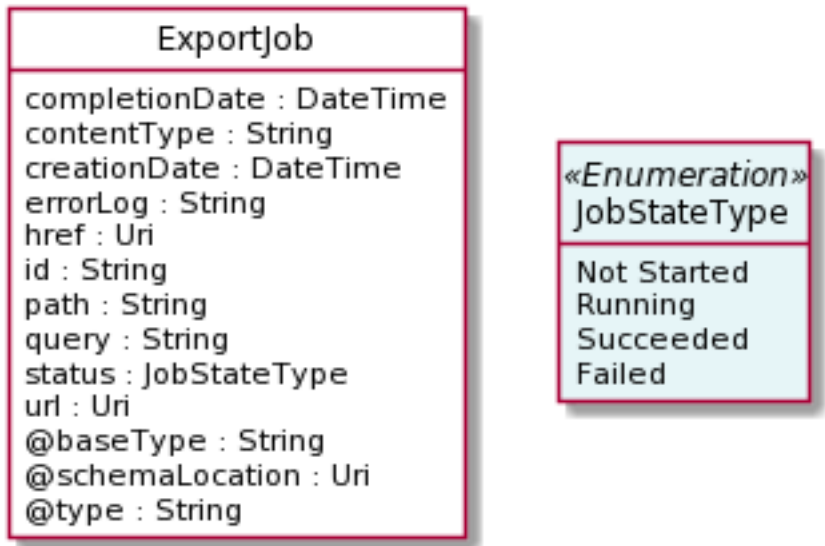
ExportJob

completionDate : DateTime
contentType : String
creationDate : DateTime
errorLog : String
href : Uri
id : String
path : String
query : String
status : JobStateType
url : Uri
@baseType : String
@schemaLocation : Uri
@type : String

«Enumeration»
JobStateType

Not Started
Running
Succeeded
Failed